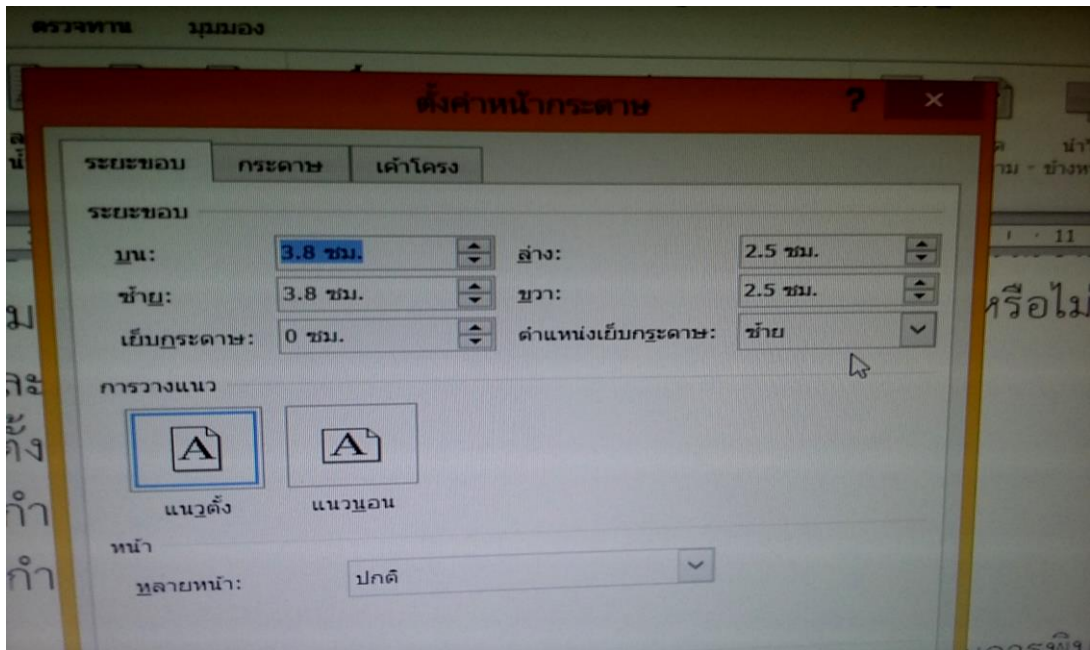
ตรวจทาน มุมมอง

ตั้งค่าหน้ากระดาษ

?

×

ระยะขอบ กระดาษ เค้าโครง

ระยะขอบ

บน: 3.8 ซม.

ล่าง: 2.5 ซม.

ซ้าย: 3.8 ซม.

ขวา: 2.5 ซม.

เย็บกระดาษ: 0 ซม.

ตำแหน่งเย็บกระดาษ: ซ้าย

การวางแนว

A

A

แนวตั้ง แนวนอน

หน้า

หลายหน้า: ปกติ

หรือไม่

ม

ละ

ตั้ง

กำ

กำ

11

นำ

ข้างห

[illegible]